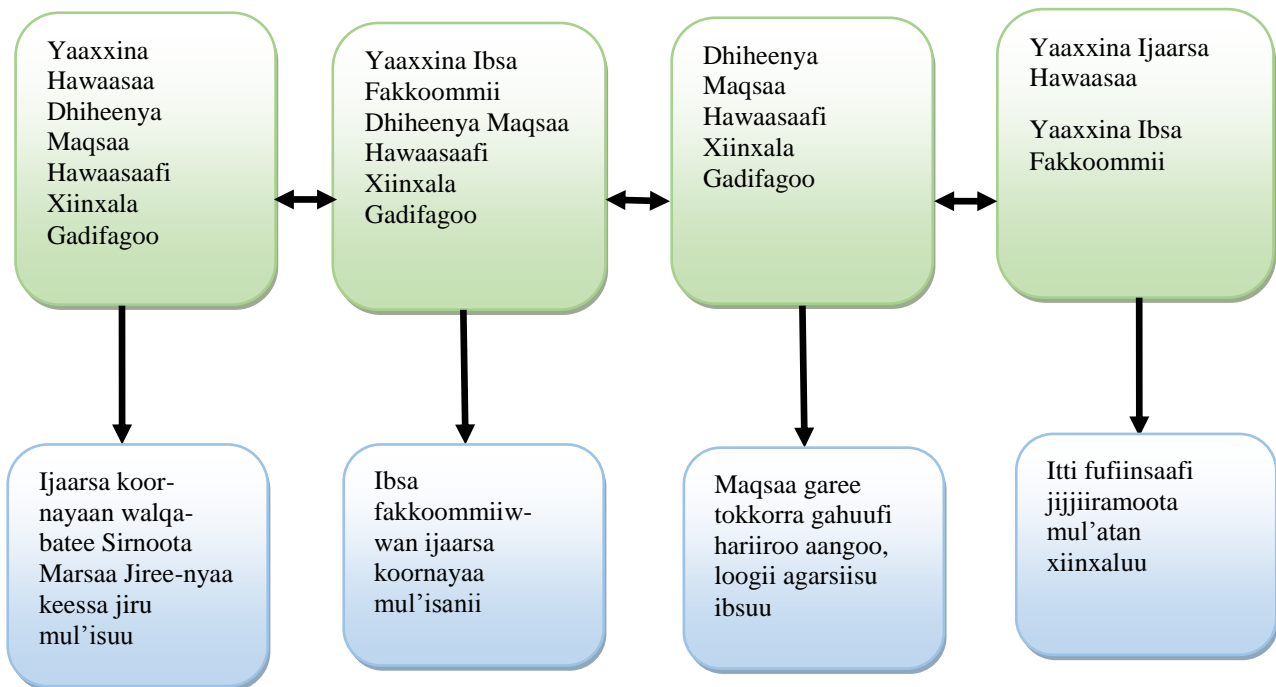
Yaaxxina Hawaasaa Dhiheenya Maqsaa Hawaasaafi Xiinxala Gadifagoo

Yaaxxina Ibsa Fakkoommii Dhiheenya Maqsaa Hawaasaafi Xiinxala Gadifagoo

Dhiheenya Maqsaa Hawaasaafi Xiinxala Gadifagoo

Yaaxxina Ijaarsa Hawaasaa

Yaaxxina Ibsa Fakkoommii

Ijaarsa koornayaan walqabatee Sirnoota Marsaa Jiree-nyaa keessa jiru mul'isuu

Ibsa fakkoommiiwwan ijaarsa koornayaa mul'isanii

Maqsaa garee tokkorra gahuufi hariiroo aangoo, loogii agarsiisu ibsuu

Itti fufiinsaafi jijjiiramoota mul'atan xiinxaluu